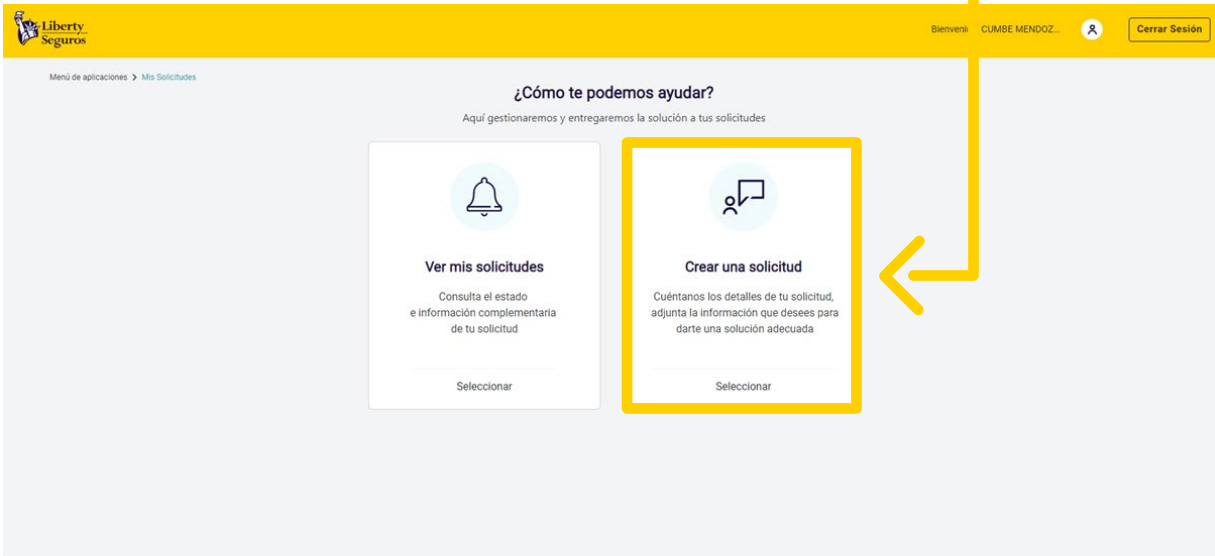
Liberty Seguros

Bienveni CUMBE MENDOZ...

Cerrar Sesión

Menú de aplicaciones > Mis Solicitudes

¿Cómo te podemos ayudar?

Aquí gestionaremos y entregaremos la solución a tus solicitudes

Ver mis solicitudes

Consulta el estado e información complementaria de tu solicitud

Seleccionar

Crear una solicitud

Cuéntanos los detalles de tu solicitud, adjunta la información que desees para darte una solución adecuada

Seleccionar